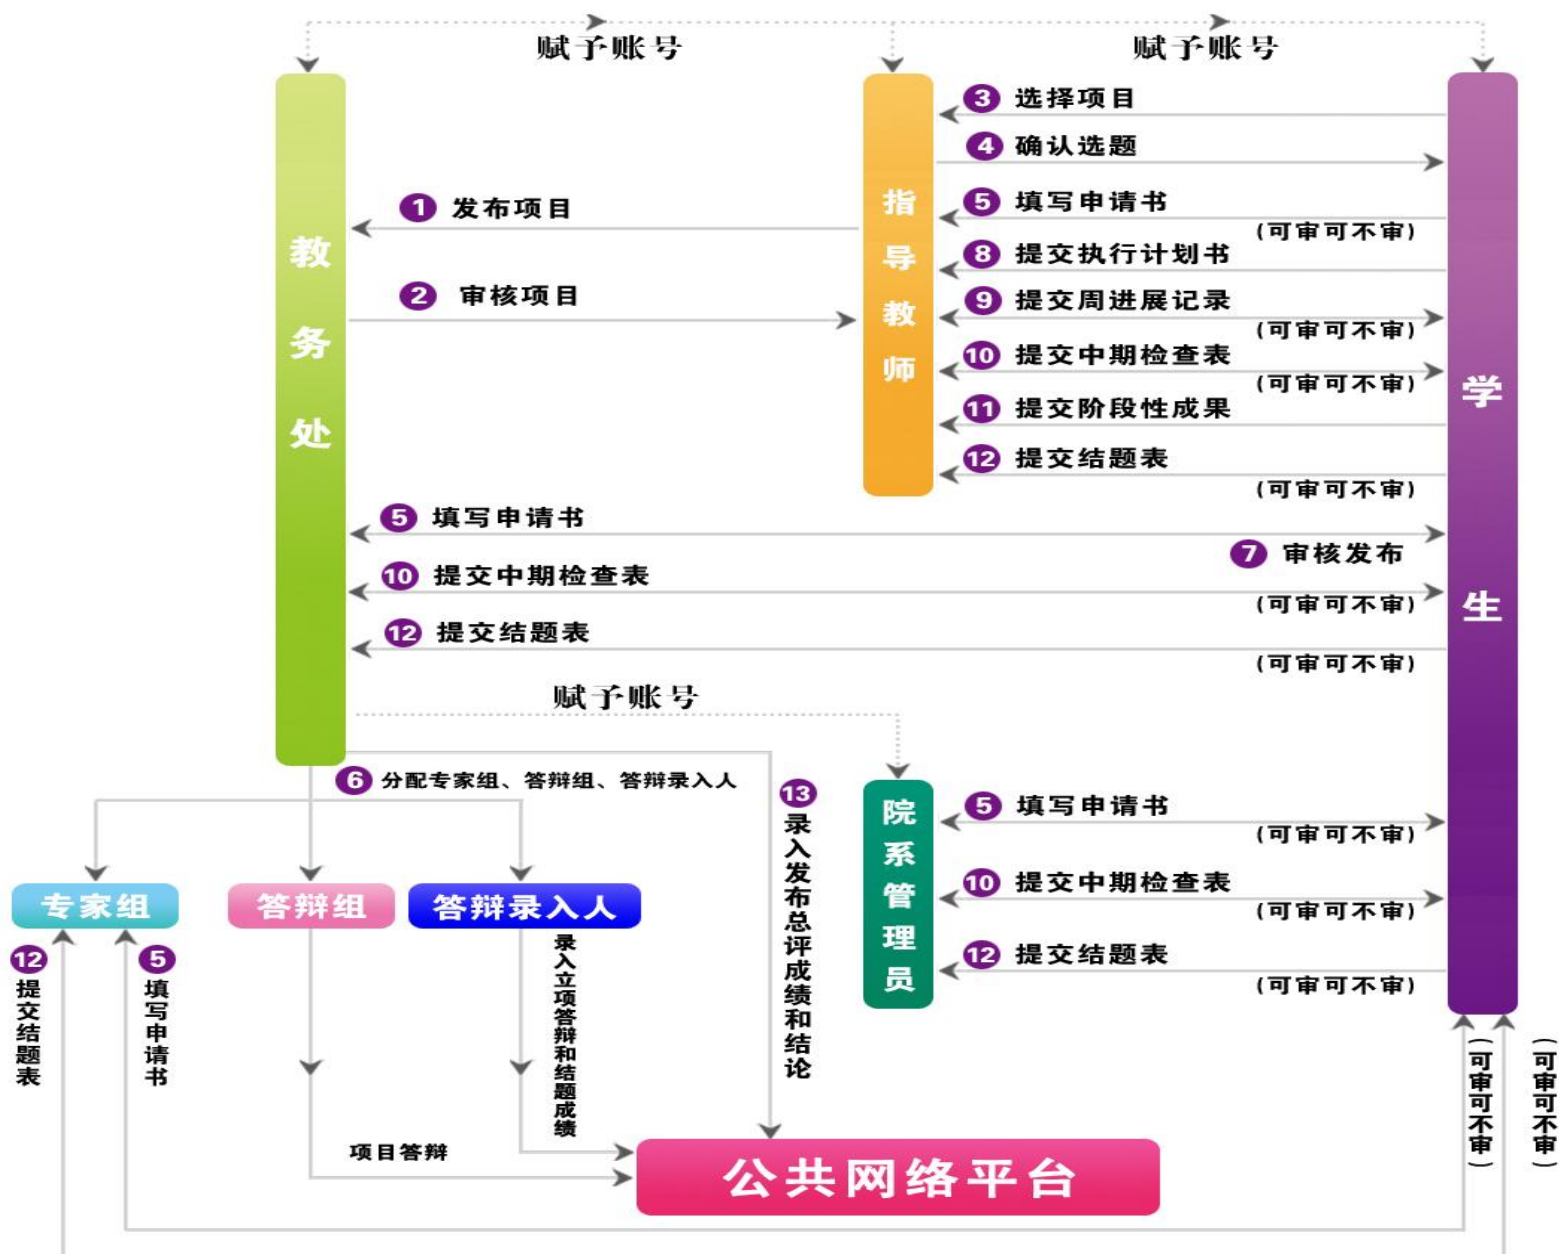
赋予账号

赋予账号

教务处

指导教师

学生

③ 选择项目

④ 确认选题

① 发布项目

⑤ 填写申请书

(可审可不审)

⑧ 提交执行计划书

② 审核项目

⑨ 提交周进展记录

(可审可不审)

⑩ 提交中期检查表

(可审可不审)

⑪ 提交阶段性成果

⑫ 提交结题表

(可审可不审)

⑤ 填写申请书

⑦ 审核发布

⑩ 提交中期检查表

(可审可不审)

⑫ 提交结题表

(可审可不审)

赋予账号

⑥ 分配专家组、答辩组、答辩录入人

⑬ 录入发布总评成绩和结论

院系管理员

⑤ 填写申请书

(可审可不审)

⑩ 提交中期检查表

(可审可不审)

⑫ 提交结题表

(可审可不审)

专家组

答辩组

答辩录入人

⑫ 提交结题表

⑤ 填写申请书

录入立项答辩和结题成绩

项目答辩

公共网络平台

(可审可不审)

(可审可不审)